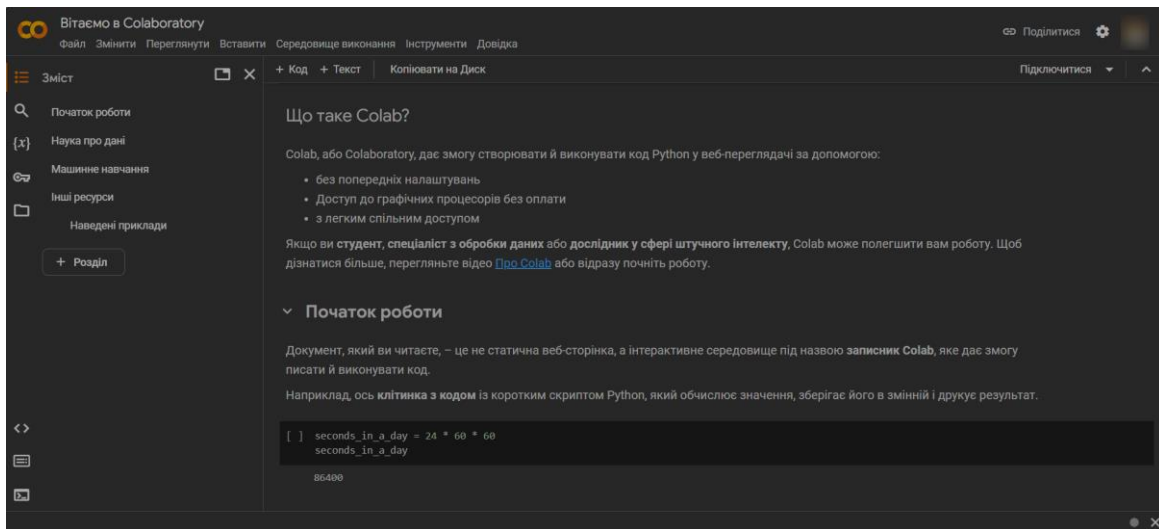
CO Вітаємо в Colaboratory
Файл Змінити Переглянути Вставити Середовище виконання Інструменти Довідка

Поділитися

Зміст

Початок роботи
Наука про дані
Машинне навчання
Інші ресурси
Наведені приклади

+ Розділ

+ Код + Текст Копіювати на Диск

Підключитися

Що таке Colab?

Colab, або Colaboratory, дає змогу створювати й виконувати код Python у веб-переглядачі за допомогою:

• без попередніх налаштувань
• Доступ до графічних процесорів без оплати
• з легким спільним доступом

Якщо ви **студент**, **спеціаліст з обробки даних** або **дослідник у сфері штучного інтелекту**, Colab може полегшити вам роботу. Щоб дізнатися більше, перегляньте відео Про Colab або відразу почніть роботу.

Початок роботи

Документ, який ви читаєте, – це не статична веб-сторінка, а інтерактивне середовище під назвою **записник Colab**, яке дає змогу писати й виконувати код.

Наприклад, ось **клітинка з кодом** із коротким скриптом Python, який обчислює значення, зберігає його в змінній і друкує результат.

[ ] seconds_in_a_day = 24 * 60 * 60
seconds_in_a_day

86400